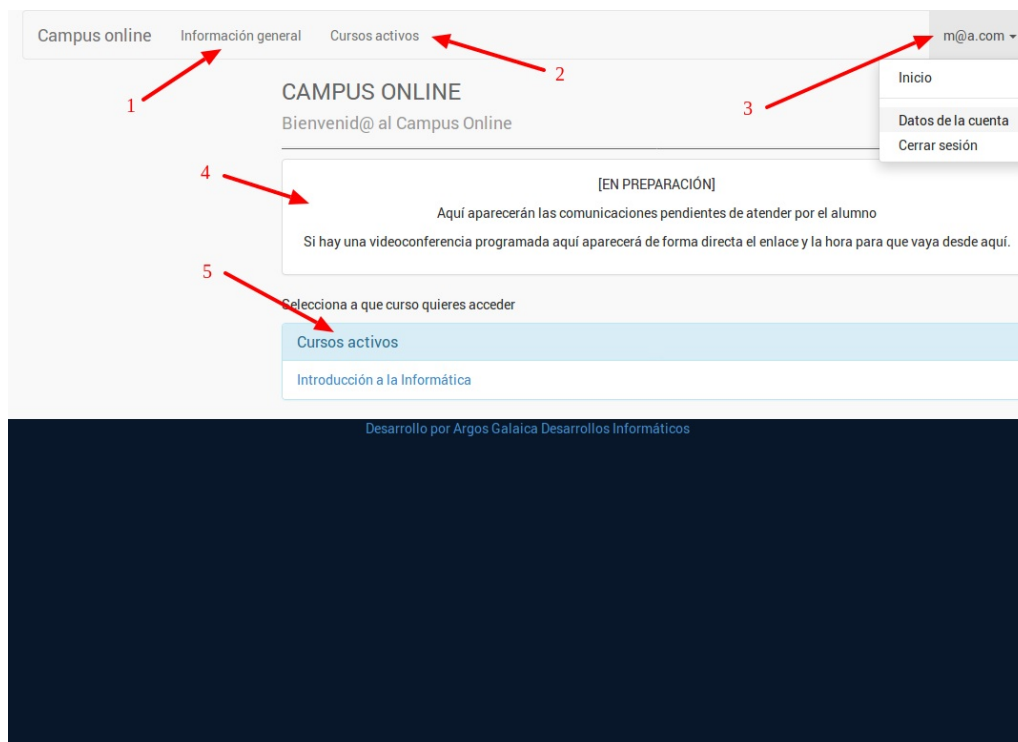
Campus online Información general Cursos activos m@a.com

1 2 3

Inicio

Datos de la cuenta

Cerrar sesión

CAMPUS ONLINE

Bienvenid@ al Campus Online

4

[EN PREPARACIÓN]

Aquí aparecerán las comunicaciones pendientes de atender por el alumno

Si hay una videoconferencia programada aquí aparecerá de forma directa el enlace y la hora para que vaya desde aquí.

5

Selecciona a que curso quieres acceder

Cursos activos

Introducción a la Informática

Desarrollo por Argos Galaica Desarrollos Informáticos